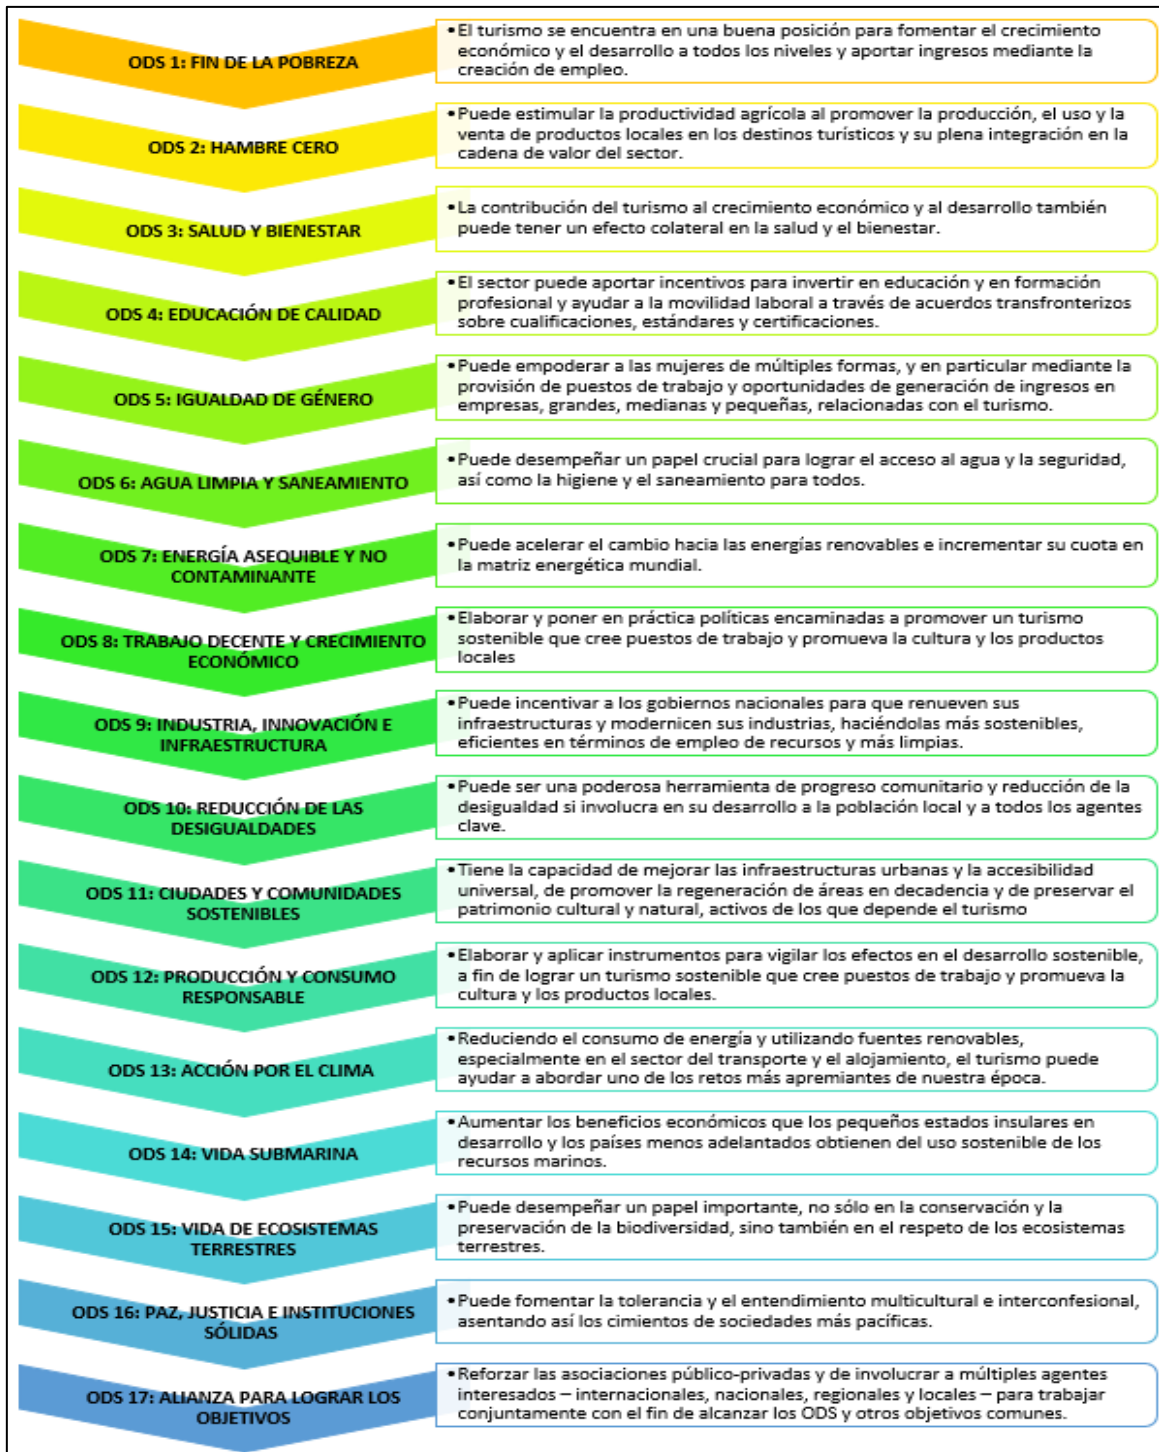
ODS 1: FIN DE LA POBREZA

• El turismo se encuentra en una buena posición para fomentar el crecimiento económico y el desarrollo a todos los niveles y aportar ingresos mediante la creación de empleo.

ODS 2: HAMBRE CERO

• Puede estimular la productividad agrícola al promover la producción, el uso y la venta de productos locales en los destinos turísticos y su plena integración en la cadena de valor del sector.

ODS 3: SALUD Y BIENESTAR

• La contribución del turismo al crecimiento económico y al desarrollo también puede tener un efecto colateral en la salud y el bienestar.

ODS 4: EDUCACIÓN DE CALIDAD

• El sector puede aportar incentivos para invertir en educación y en formación profesional y ayudar a la movilidad laboral a través de acuerdos transfronterizos sobre cualificaciones, estándares y certificaciones.

ODS 5: IGUALDAD DE GÉNERO

• Puede empoderar a las mujeres de múltiples formas, y en particular mediante la provisión de puestos de trabajo y oportunidades de generación de ingresos en empresas, grandes, medianas y pequeñas, relacionadas con el turismo.

ODS 6: AGUA LIMPIA Y SANEAMIENTO

• Puede desempeñar un papel crucial para lograr el acceso al agua y la seguridad, así como la higiene y el saneamiento para todos.

ODS 7: ENERGÍA ASEQUIBLE Y NO CONTAMINANTE

• Puede acelerar el cambio hacia las energías renovables e incrementar su cuota en la matriz energética mundial.

ODS 8: TRABAJO DECENTE Y CRECIMIENTO ECONÓMICO

• Elaborar y poner en práctica políticas encaminadas a promover un turismo sostenible que cree puestos de trabajo y promueva la cultura y los productos locales

ODS 9: INDUSTRIA, INNOVACIÓN E INFRAESTRUCTURA

• Puede incentivar a los gobiernos nacionales para que renueven sus infraestructuras y modernicen sus industrias, haciéndolas más sostenibles, eficientes en términos de empleo de recursos y más limpias.

ODS 10: REDUCCIÓN DE LAS DESIGUALDADES

• Puede ser una poderosa herramienta de progreso comunitario y reducción de la desigualdad si involucra en su desarrollo a la población local y a todos los agentes clave.

ODS 11: CIUDADES Y COMUNIDADES SOSTENIBLES

• Tiene la capacidad de mejorar las infraestructuras urbanas y la accesibilidad universal, de promover la regeneración de áreas en decadencia y de preservar el patrimonio cultural y natural, activos de los que depende el turismo

ODS 12: PRODUCCIÓN Y CONSUMO RESPONSABLE

• Elaborar y aplicar instrumentos para vigilar los efectos en el desarrollo sostenible, a fin de lograr un turismo sostenible que cree puestos de trabajo y promueva la cultura y los productos locales.

ODS 13: ACCIÓN POR EL CLIMA

• Reduciendo el consumo de energía y utilizando fuentes renovables, especialmente en el sector del transporte y el alojamiento, el turismo puede ayudar a abordar uno de los retos más apremiantes de nuestra época.

ODS 14: VIDA SUBMARINA

• Aumentar los beneficios económicos que los pequeños estados insulares en desarrollo y los países menos adelantados obtienen del uso sostenible de los recursos marinos.

ODS 15: VIDA DE ECOSISTEMAS TERRESTRES

• Puede desempeñar un papel importante, no sólo en la conservación y la preservación de la biodiversidad, sino también en el respeto de los ecosistemas terrestres.

ODS 16: PAZ, JUSTICIA E INSTITUCIONES SÓLIDAS

• Puede fomentar la tolerancia y el entendimiento multicultural e interconfesional, asentando así los cimientos de sociedades más pacíficas.

ODS 17: ALIANZA PARA LOGRAR LOS OBJETIVOS

• Reforzar las asociaciones público-privadas y de involucrar a múltiples agentes interesados – internacionales, nacionales, regionales y locales – para trabajar conjuntamente con el fin de alcanzar los ODS y otros objetivos comunes.